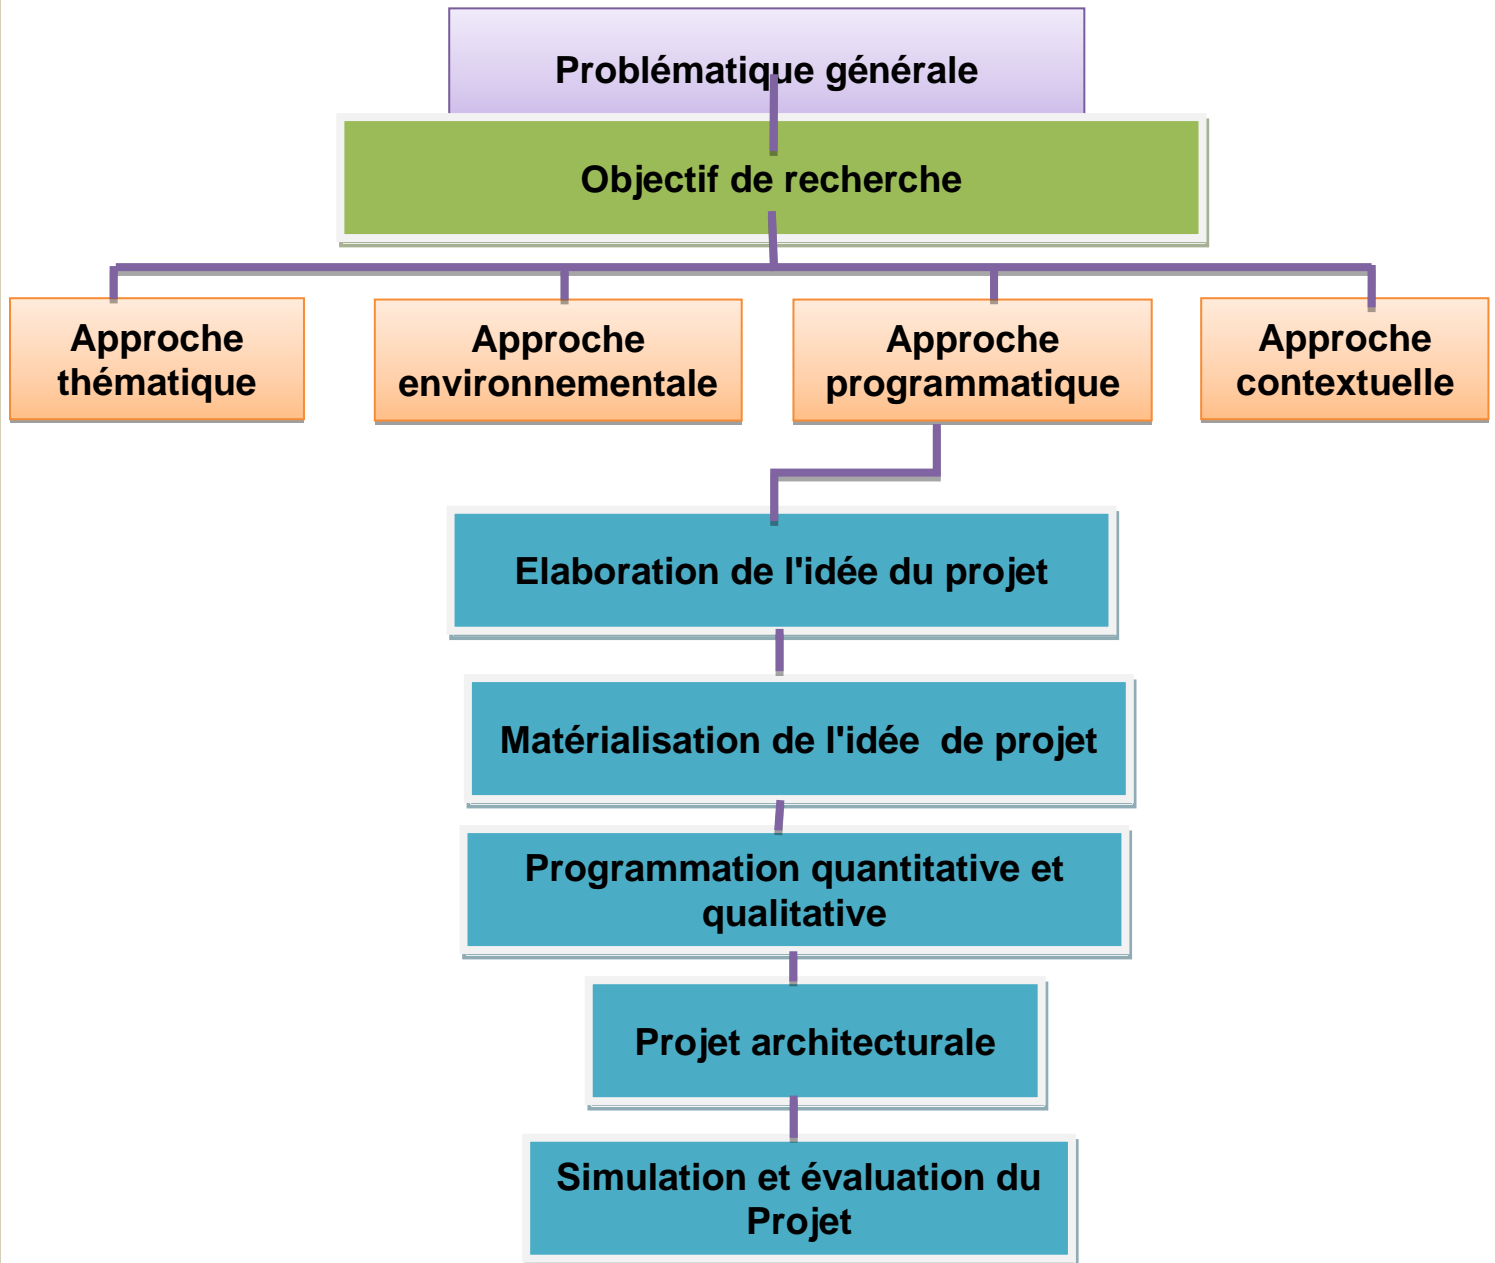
Problématique générale

Objectif de recherche

Approche thématique

Approche environnementale

Approche programmatique

Approche contextuelle

Elaboration de l'idée du projet

Matérialisation de l'idée  de projet

Programmation quantitative et qualitative

Projet architecturale

Simulation et évaluation du Projet